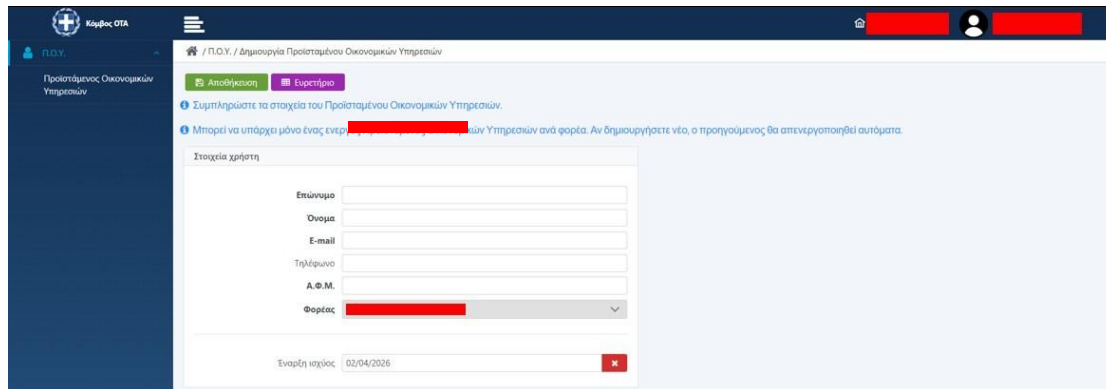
Κόμβος ΟΤΑ

Π.Ο.Υ.

Προϊστάμενος Οικονομικών Υπηρεσιών

/ Π.Ο.Υ. / Δημιουργία Προϊσταμένου Οικονομικών Υπηρεσιών

Αποθήκευση
Ευρετήριο

Συμπληρώστε τα στοιχεία του Προϊσταμένου Οικονομικών Υπηρεσιών.

Μπορεί να υπάρχει μόνο ένας ενερ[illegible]κών Υπηρεσιών ανά φορέα. Αν δημιουργήσετε νέο, ο προηγούμενος θα απενεργοποιηθεί αυτόματα.

Στοιχεία χρήστη

Επώνυμο
Όνομα
E-mail
Τηλέφωνο
Α.Φ.Μ.
Φορέας

Έναρξη ισχύος 02/04/2026